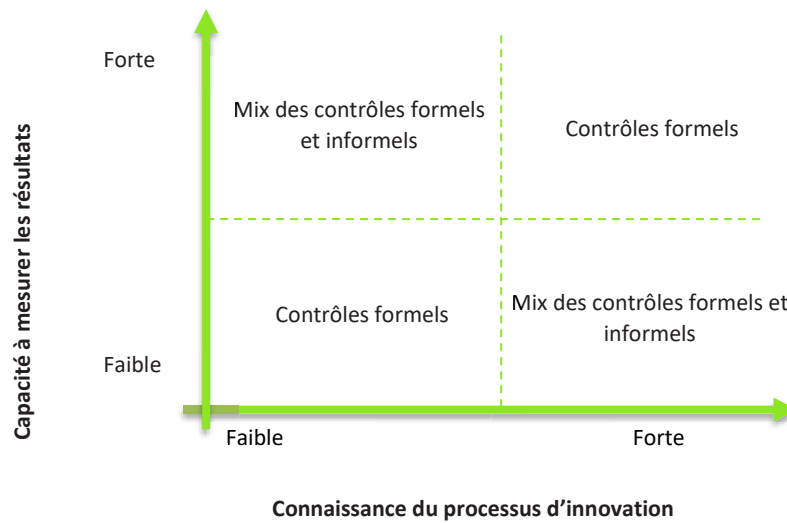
Capacité à mesurer les résultats

Forte

Faible

Mix des contrôles formels et informels

Contrôles formels

Contrôles formels

Mix des contrôles formels et informels

Faible

Forte

Connaissance du processus d'innovation